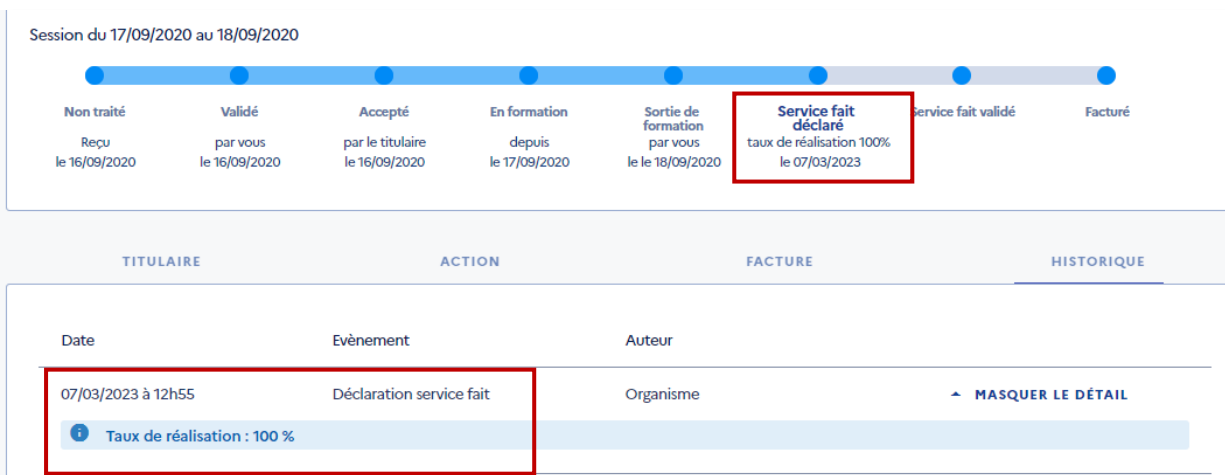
Session du 17/09/2020 au 18/09/2020

Non traité
Reçu
le 16/09/2020

Validé
par vous
le 16/09/2020

Accepté
par le titulaire
le 16/09/2020

En formation
depuis
le 17/09/2020

Sortie de formation
par vous
le le 18/09/2020

Service fait déclaré
taux de réalisation 100%
le 07/03/2023

Service fait validé

Facturé

TITULAIRE ACTION FACTURE HISTORIQUE

| Date | Evènement | Auteur | |
|---|---|---|---|
| 07/03/2023 à 12h55 | Déclaration service fait | Organisme | MASQUER LE DÉTAIL |

Taux de réalisation : 100 %